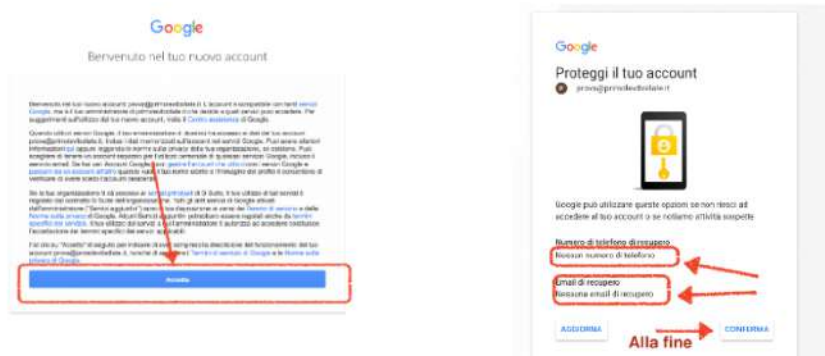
Google

Benvenuto nel tuo nuovo account

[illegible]

Accetta

Google

Proteggi il tuo account

prova@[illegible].it

Google può utilizzare queste opzioni se non riesci ad accedere al tuo account o se notiamo attività sospette

Numero di telefono di recupero
Nessun numero di telefono

Email di recupero
Nessuna email di recupero

AGGIORNA

CONFERMA

Alla fine